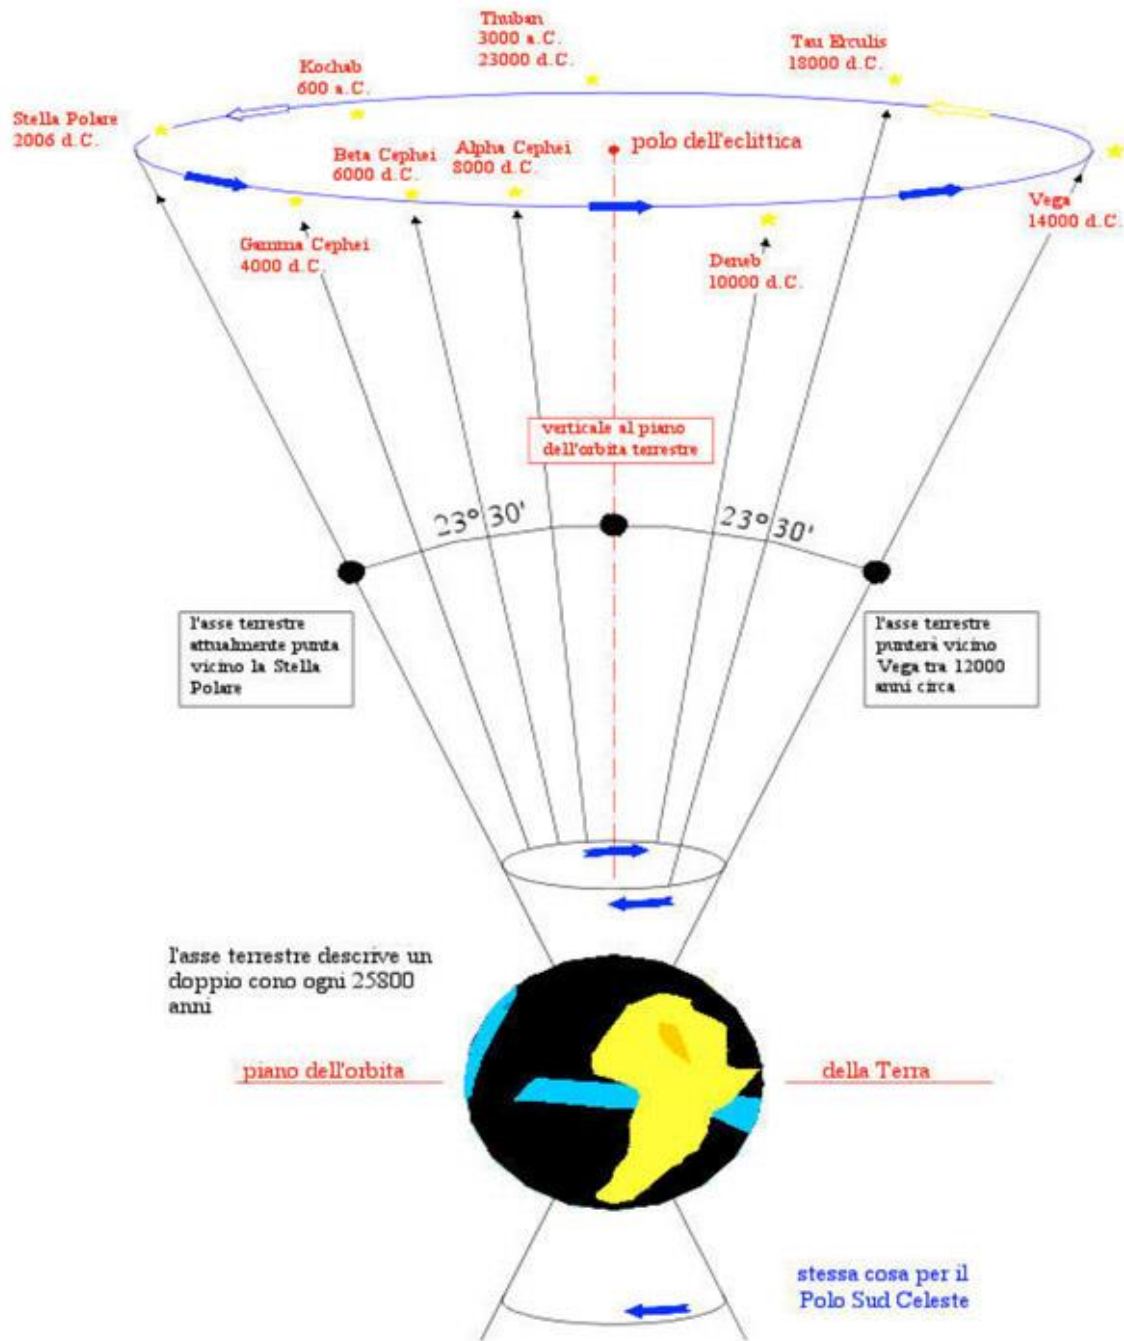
Thuban
3000 a.C.
23000 d.C.

Tau Erculis
18000 d.C.

Kochab
600 a.C.

Stella Polare
2006 d.C.

Beta Cephei
6000 d.C.

Alpha Cephei
8000 d.C.

polo dell'eclittica

Vega
14000 d.C.

Gamma Cephei
4000 d.C.

Deneb
10000 d.C.

verticale al piano dell'orbita terrestre

23° 30'

23° 30'

l'asse terrestre attualmente punta vicino la Stella Polare

l'asse terrestre punterà vicino Vega tra 12000 anni circa

l'asse terrestre descrive un doppio cono ogni 25800 anni

piano dell'orbita

della Terra

stessa cosa per il Polo Sud Celeste